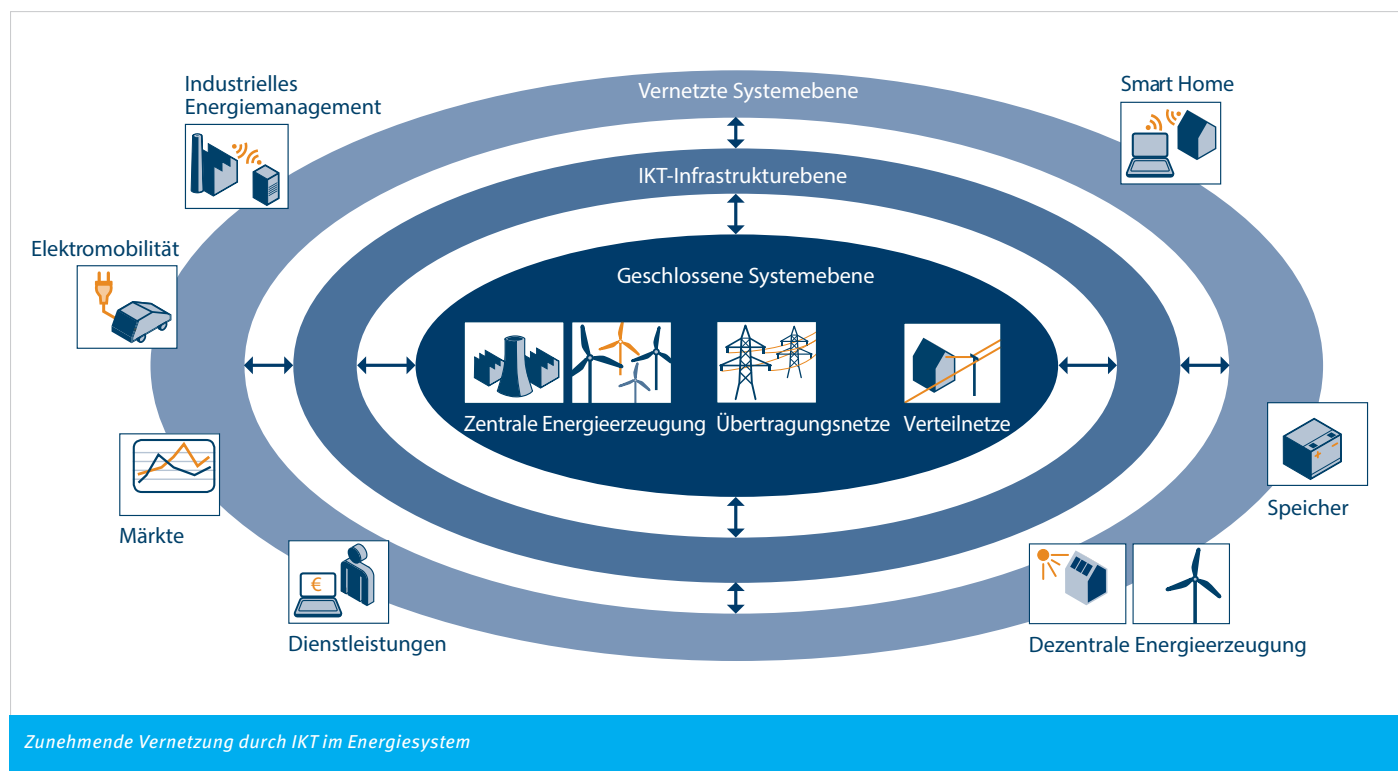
Industrielles Energiemanagement

Vernetzte Systemebene

Smart Home

IKT-Infrastrukturebene

Elektromobilität

Geschlossene Systemebene

Zentrale Energieerzeugung

Übertragungsnetze

Verteilnetze

Speicher

Märkte

Dienstleistungen

Dezentrale Energieerzeugung

Zunehmende Vernetzung durch IKT im Energiesystem